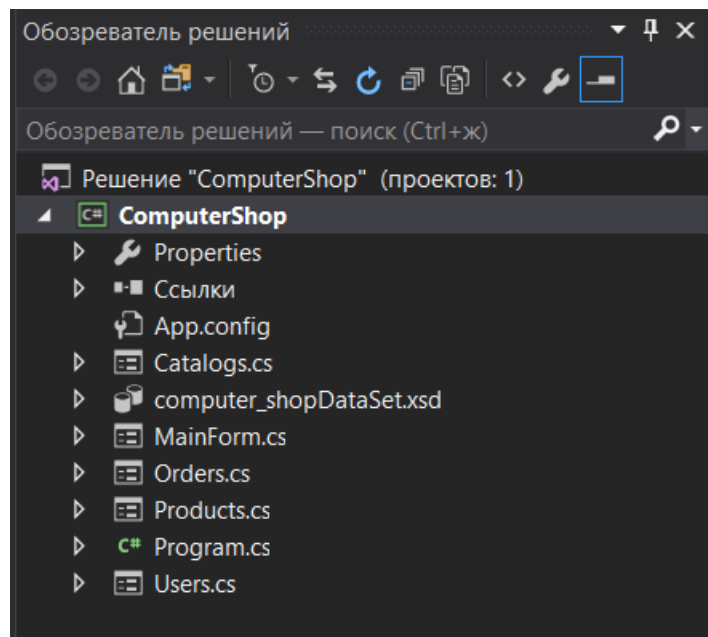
Обозреватель решений

Обозреватель решений — поиск (Ctrl+ж)

Решение "ComputerShop" (проектов: 1)
ComputerShop
Properties
Ссылки
App.config
Catalogs.cs
computer_shopDataSet.xsd
MainForm.cs
Orders.cs
Products.cs
C# Program.cs
Users.cs